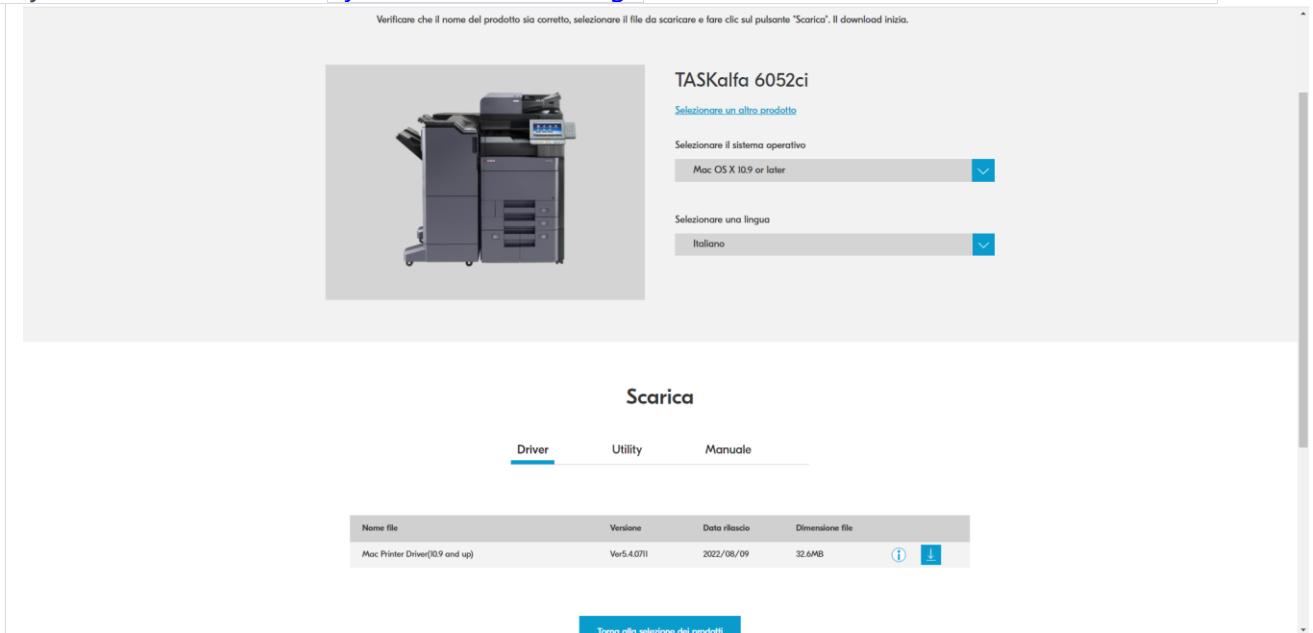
Verificare che il nome del prodotto sia corretto, selezionare il file da scaricare e fare clic sul pulsante "Scarica". Il download inizia.

TASKalfa 6052ci

Selezionare un altro prodotto

Selezionare il sistema operativo

Mac OS X 10.9 or later

Selezionare una lingua

Italiano

Scarica

Driver Utility Manuale

| Nome file | Versione | Data rilascio | Dimensione file |
|---|---|---|---|
| Mac Printer Driver(10.9 and up) | Ver5.4.0711 | 2022/08/09 | 32.6MB |

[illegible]